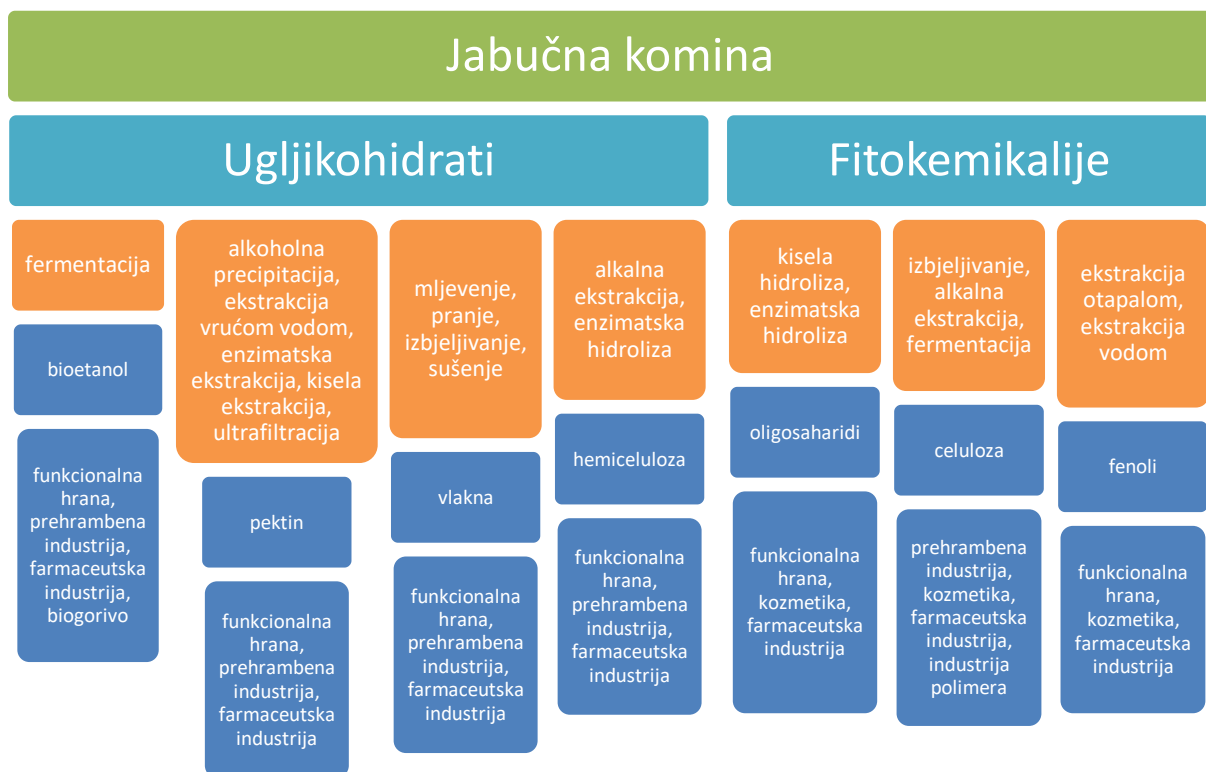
Jabučna komina

Ugljikohidrati

Fitokemikalije

fermentacija

bioetanol

funkcionalna hrana, prehrambena industrija, farmaceutska industrija, biogorivo

alkoholna precipitacija, ekstrakcija vrućom vodom, enzimatska ekstrakcija, kisela ekstrakcija, ultrafiltracija

pektin

funkcionalna hrana, prehrambena industrija, farmaceutska industrija

mljevenje, pranje, izbjeljivanje, sušenje

vlakna

funkcionalna hrana, prehrambena industrija, farmaceutska industrija

alkalna ekstrakcija, enzimatska hidroliza

hemiceluloza

funkcionalna hrana, prehrambena industrija, farmaceutska industrija

kisela hidroliza, enzimatska hidroliza

oligosaharidi

funkcionalna hrana, kozmetika, farmaceutska industrija

izbjeljivanje, alkalna ekstrakcija, fermentacija

celuloza

prehrambena industrija, kozmetika, farmaceutska industrija, industrija polimera

ekstrakcija otapalom, ekstrakcija vodom

fenoli

funkcionalna hrana, kozmetika, farmaceutska industrija